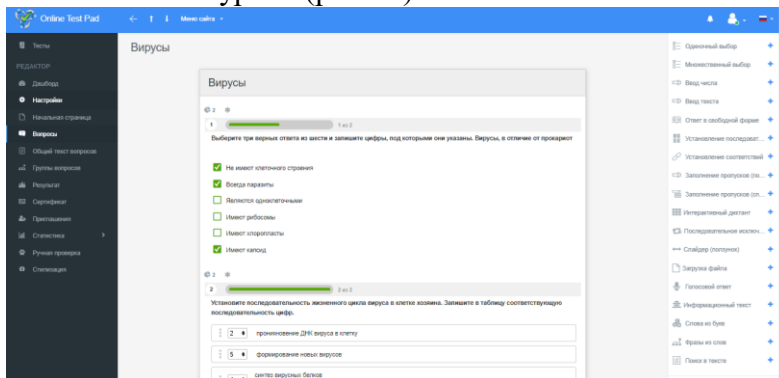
Online Test Pad

Меню сайта

Тесты

РЕДАКТОР

Дашборд

Настройки

Начальная страница

Вопросы

Общий текст вопросов

Группы вопросов

Результат

Сертификат

Приглашения

Статистика

Ручная проверка

Спецзадания

Вирусы

Вирусы

2

1

1 из 2

Выберите три верных ответа из шести и запишите цифры, под которыми они указаны. Вирусы, в отличие от прокариот

Не имеют клеточного строения

Всегда паразиты

Являются одноклеточными

Имеют рибосомы

Имеют хлоропласты

Имеют капсид

2

2

2 из 2

Установите последовательность жизненного цикла вируса в клетке хозяина. Запишите в таблицу соответствующую последовательность цифр.

2 проникновение ДНК вируса в клетку

5 формирование новых вирусов

синтез вирусных белков

Одиночный выбор

Множественный выбор

Ввод числа

Ввод текста

Ответ в свободной форме

Установление последоват...

Установление соответствий

Заполнение пропусков (по...

Заполнение пропусков (сп...

Интерактивный диктант

Последовательное исключ...

Слайдер (ползунок)

Загрузка файла

Голосовой ответ

Информационный текст

Слова из букв

Фразы из слов

Поиск в тексте